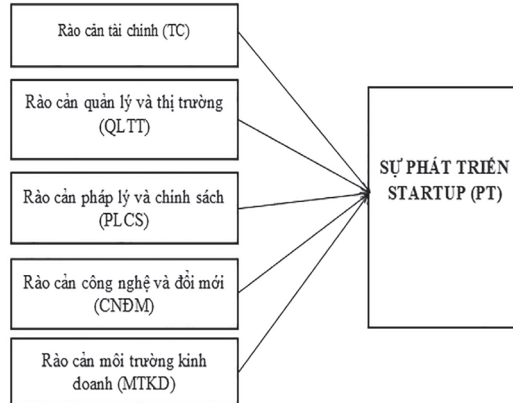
Rào cản tài chính (TC)

Rào cản quản lý và thị trường (QLTT)

Rào cản pháp lý và chính sách (PLCS)

Rào cản công nghệ và đổi mới (CNĐM)

Rào cản môi trường kinh doanh (MTKD)

SỰ PHÁT TRIỂN STARTUP (PT)